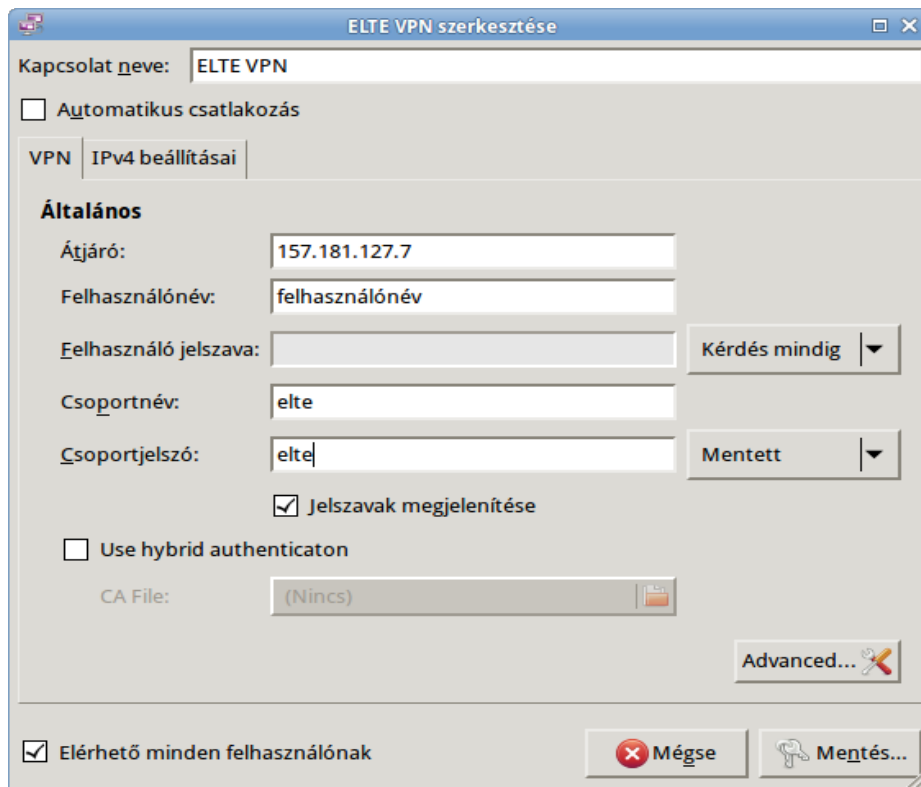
ELTE VPN szerkesztése

Kapcsolat neve: ELTE VPN

Automatikus csatlakozás

VPN | IPv4 beállításai

Általános

Átjáró: 157.181.127.7

Felhasználónév: felhasználónév

Felhasználó jelszava:

Kérdés mindig

Csoportnév: elte

Csoportjelszó: elte

Mentett

Jelszavak megjelenítése

Use hybrid authenticaton

CA File: (Nincs)

Advanced...

Elérhető minden felhasználónak

Mégse

Mentés...